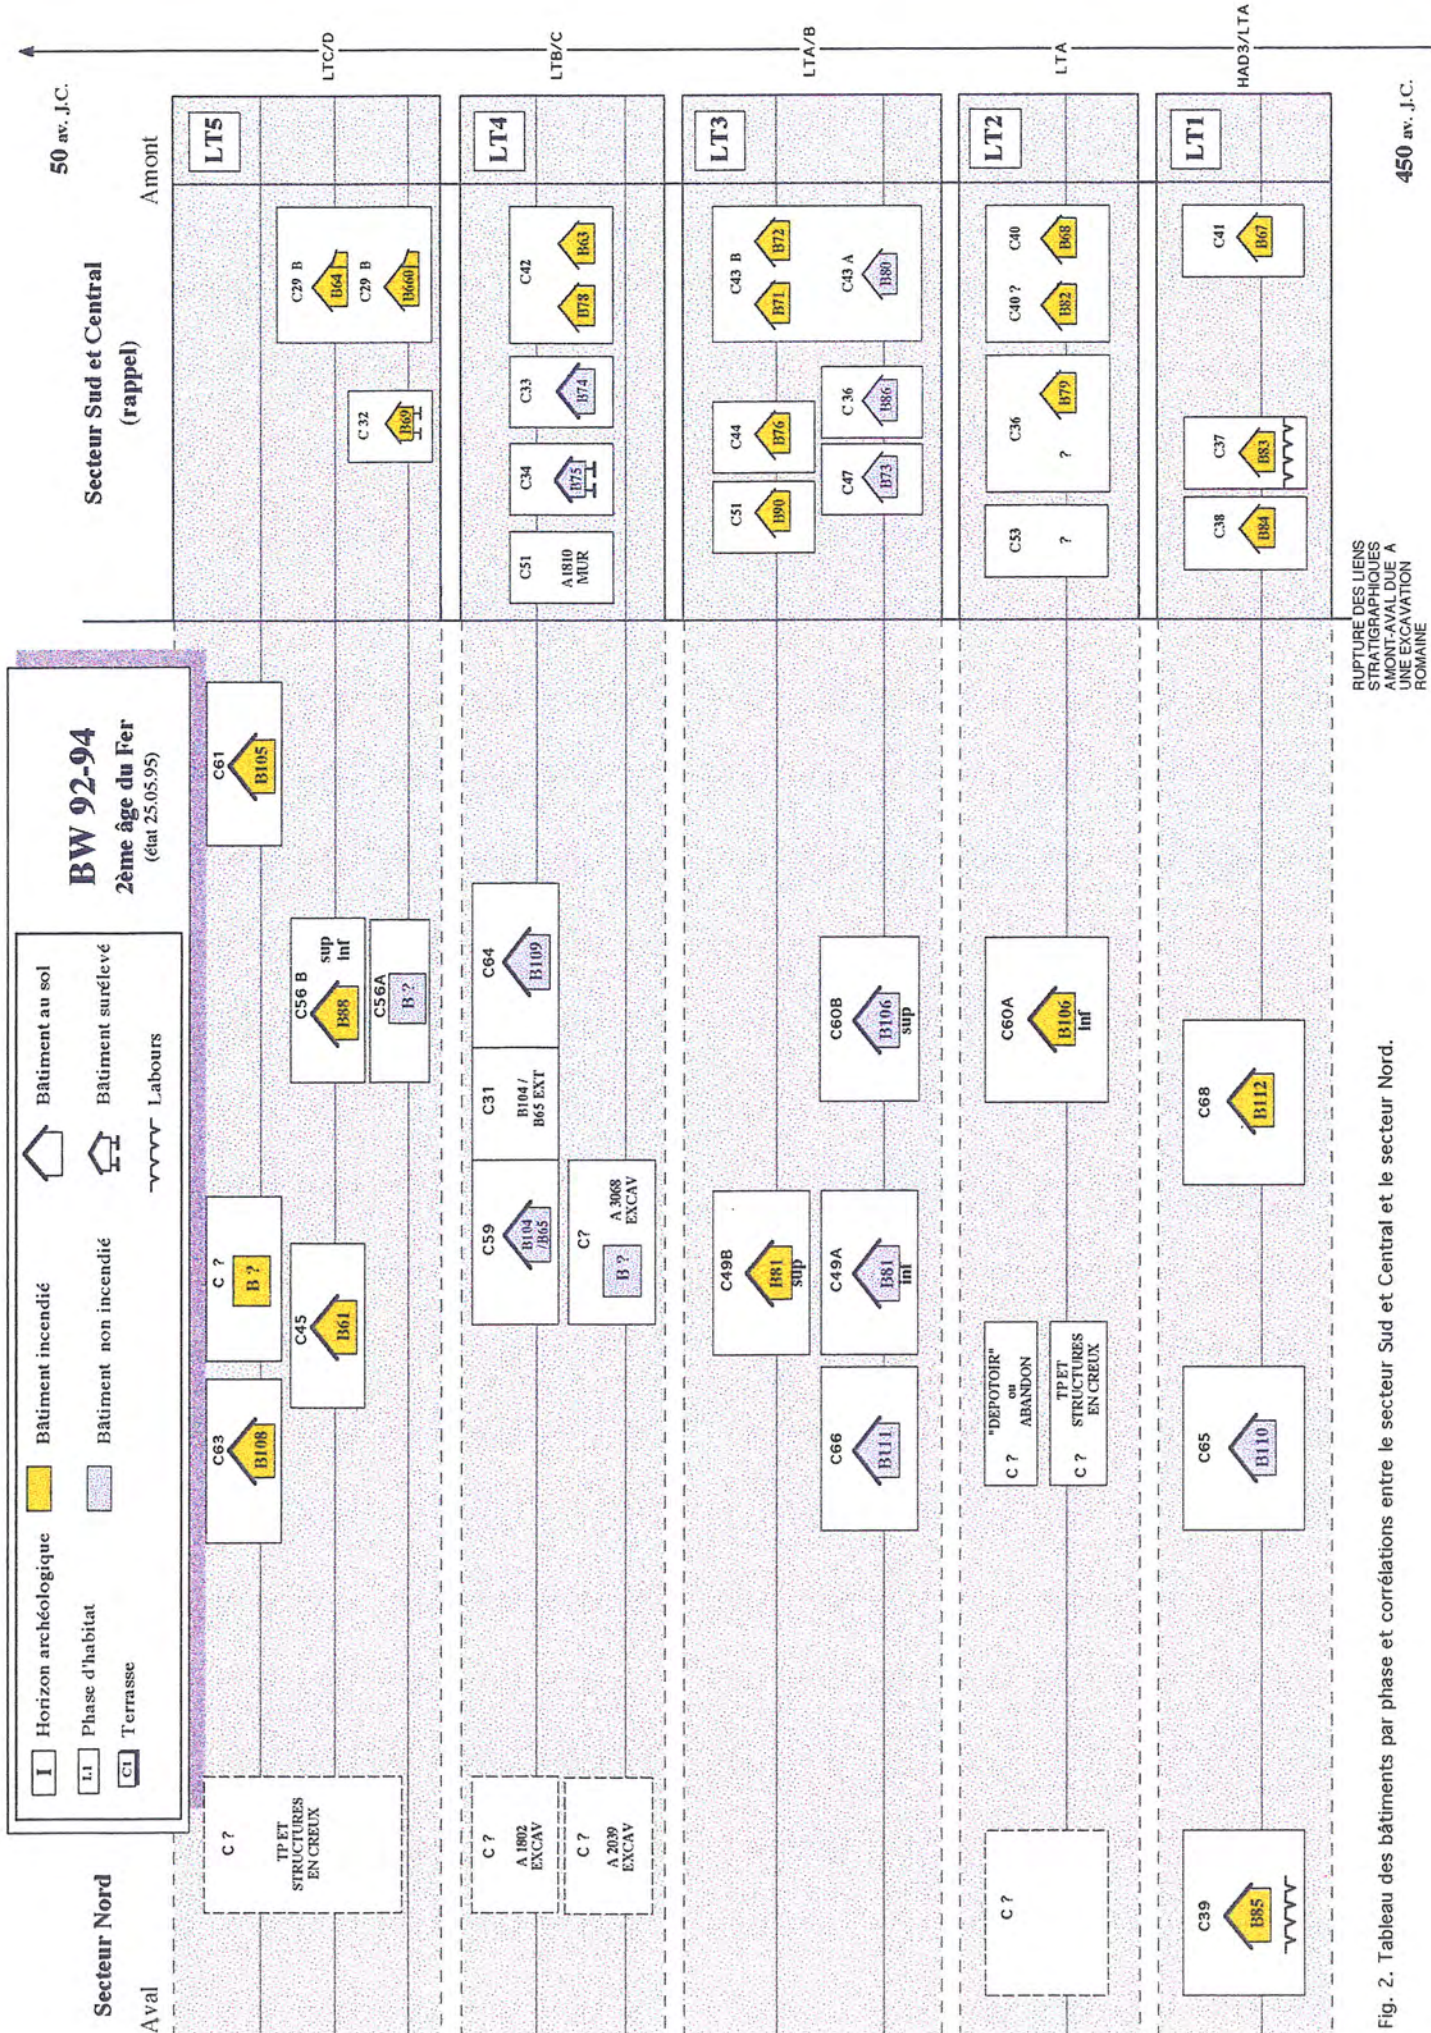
50 av. J.C.

LTC/D

LTB/C

LTA/B

LTA

HAD3/LTA

450 av. J.C.

Amont

Secteur Sud et Central (rappel)

LT5

C29 B B64 C29 B B60(I)

C 32 B69

LT4

C42 B63 B78

C33 B74

C34 B75

C51 A1810 MUR

LT3

C43 B B72 B71

C43 A B80

C44 B76

C 36 B86

C51 B90

C47 B73

LT2

C40 B68

C40 ? B82

C36 B79 ?

C53 ?

LT1

C41 B67

C37 B83

C38 B84

RUPTURE DES LIENS STRATIGRAPHIQUES AMONT-AVAL DUE A UNE EXCAVATION ROMAINE

BW 92-94
2ème âge du Fer
(état 25.05.95)

I Horizon archéologique
LI Phase d'habitat
C1 Terrasse
Bâtiment incendié
Bâtiment non incendié
Bâtiment au sol
Bâtiment surélevé
Labours

C61 B105

C56 B B88 sup inf

C56A B ?

C64 B109

C31 B104 / B65 EXT

C59 B104 /B65

C? A 3068 EXCAV B ?

C ? B ?

C45 B61

C63 B108

C60B B106 sup

C60A B106 inf

C49B B81 sup

C49A B81 inf

C66 B111

C ? "DEPOTOIR" ou ABANDON

C ? TP ET STRUCTURES EN CREUX

C68 B112

C65 B110

C ? TP ET STRUCTURES EN CREUX

C ? A 1802 EXCAV

C ? A 2039 EXCAV

C ?

C39 B85

Secteur Nord

Aval

Fig. 2. Tableau des bâtiments par phase et corrélations entre le secteur Sud et Central et le secteur Nord.